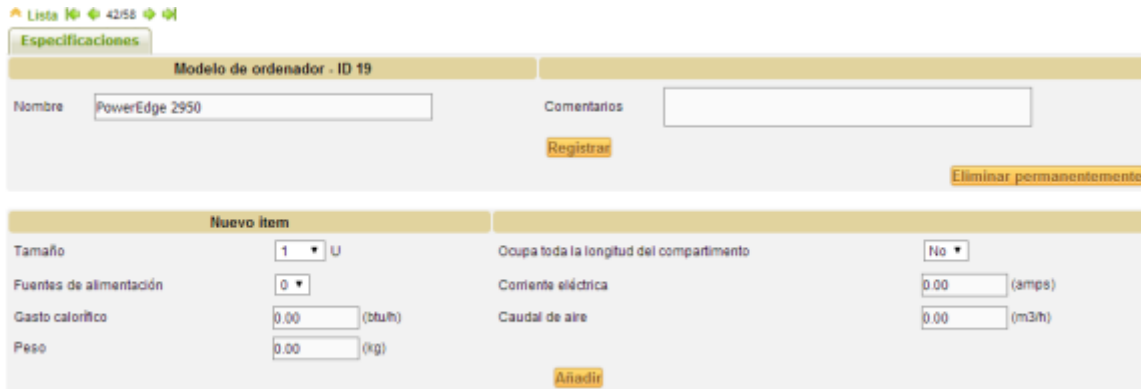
Lista 42/58

Especificaciones

Modelo de ordenador - ID 19

Nombre PowerEdge 2950

Comentarios

Registrar

Eliminar permanentemente

Nuevo item

Tamaño 1 U

Fuentes de alimentación 0

Gasto calorífico 0.00 (btu/h)

Peso 0.00 (kg)

Ocupa toda la longitud del compartimento No

Corriente eléctrica 0.00 (amps)

Caudal de aire 0.00 (m3/h)

Añadir